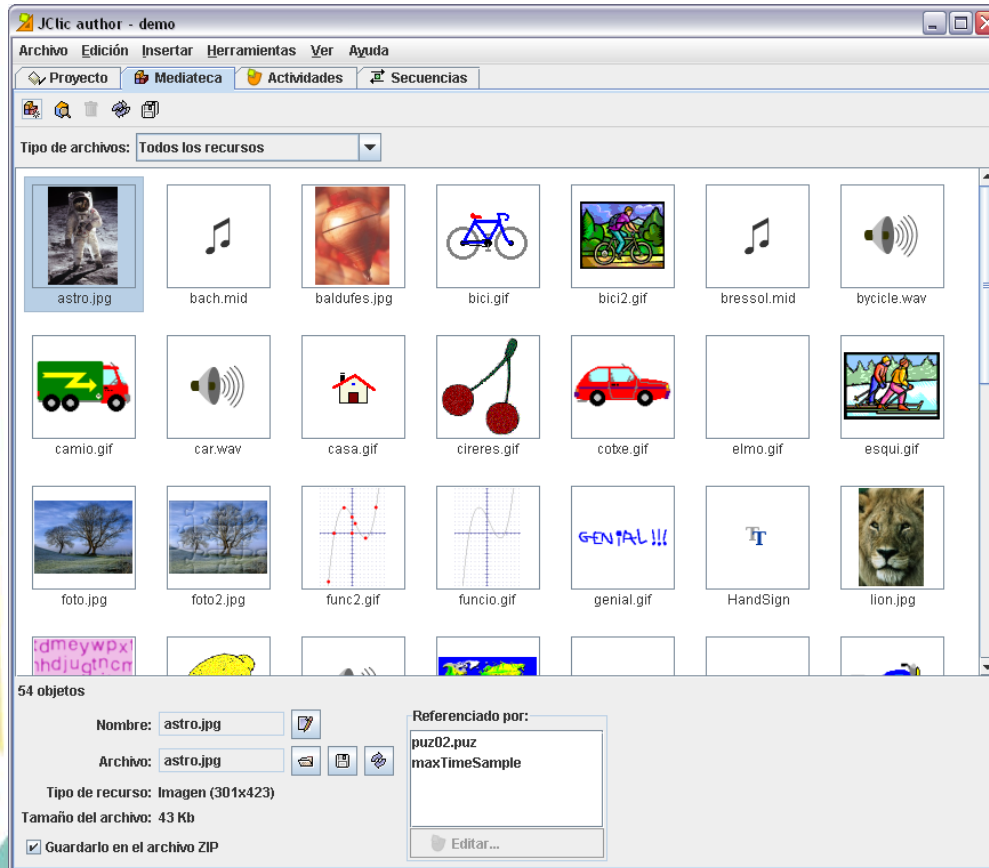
JClic author - demo

Archivo Edición Insertar Herramientas Ver Ayuda

Proyecto Mediateca Actividades Secuencias

Tipo de archivos: Todos los recursos

astro.jpg bach.mid baldufes.jpg bici.gif bici2.gif bressol.mid bycicle.wav

camio.gif car.wav casa.gif cireres.gif cotxe.gif elmo.gif esqui.gif

foto.jpg foto2.jpg func2.gif funcio.gif genial.gif HandSign lion.jpg

GENIAL!!!

TT

tdmeywpx
hdjugtncn

54 objetos

Nombre: astro.jpg

Archivo: astro.jpg

Tipo de recurso: Imagen (301x423)

Tamaño del archivo: 43 Kb

Guardarlo en el archivo ZIP

Referenciado por:

puz02.puz
maxTimeSample

Editar...